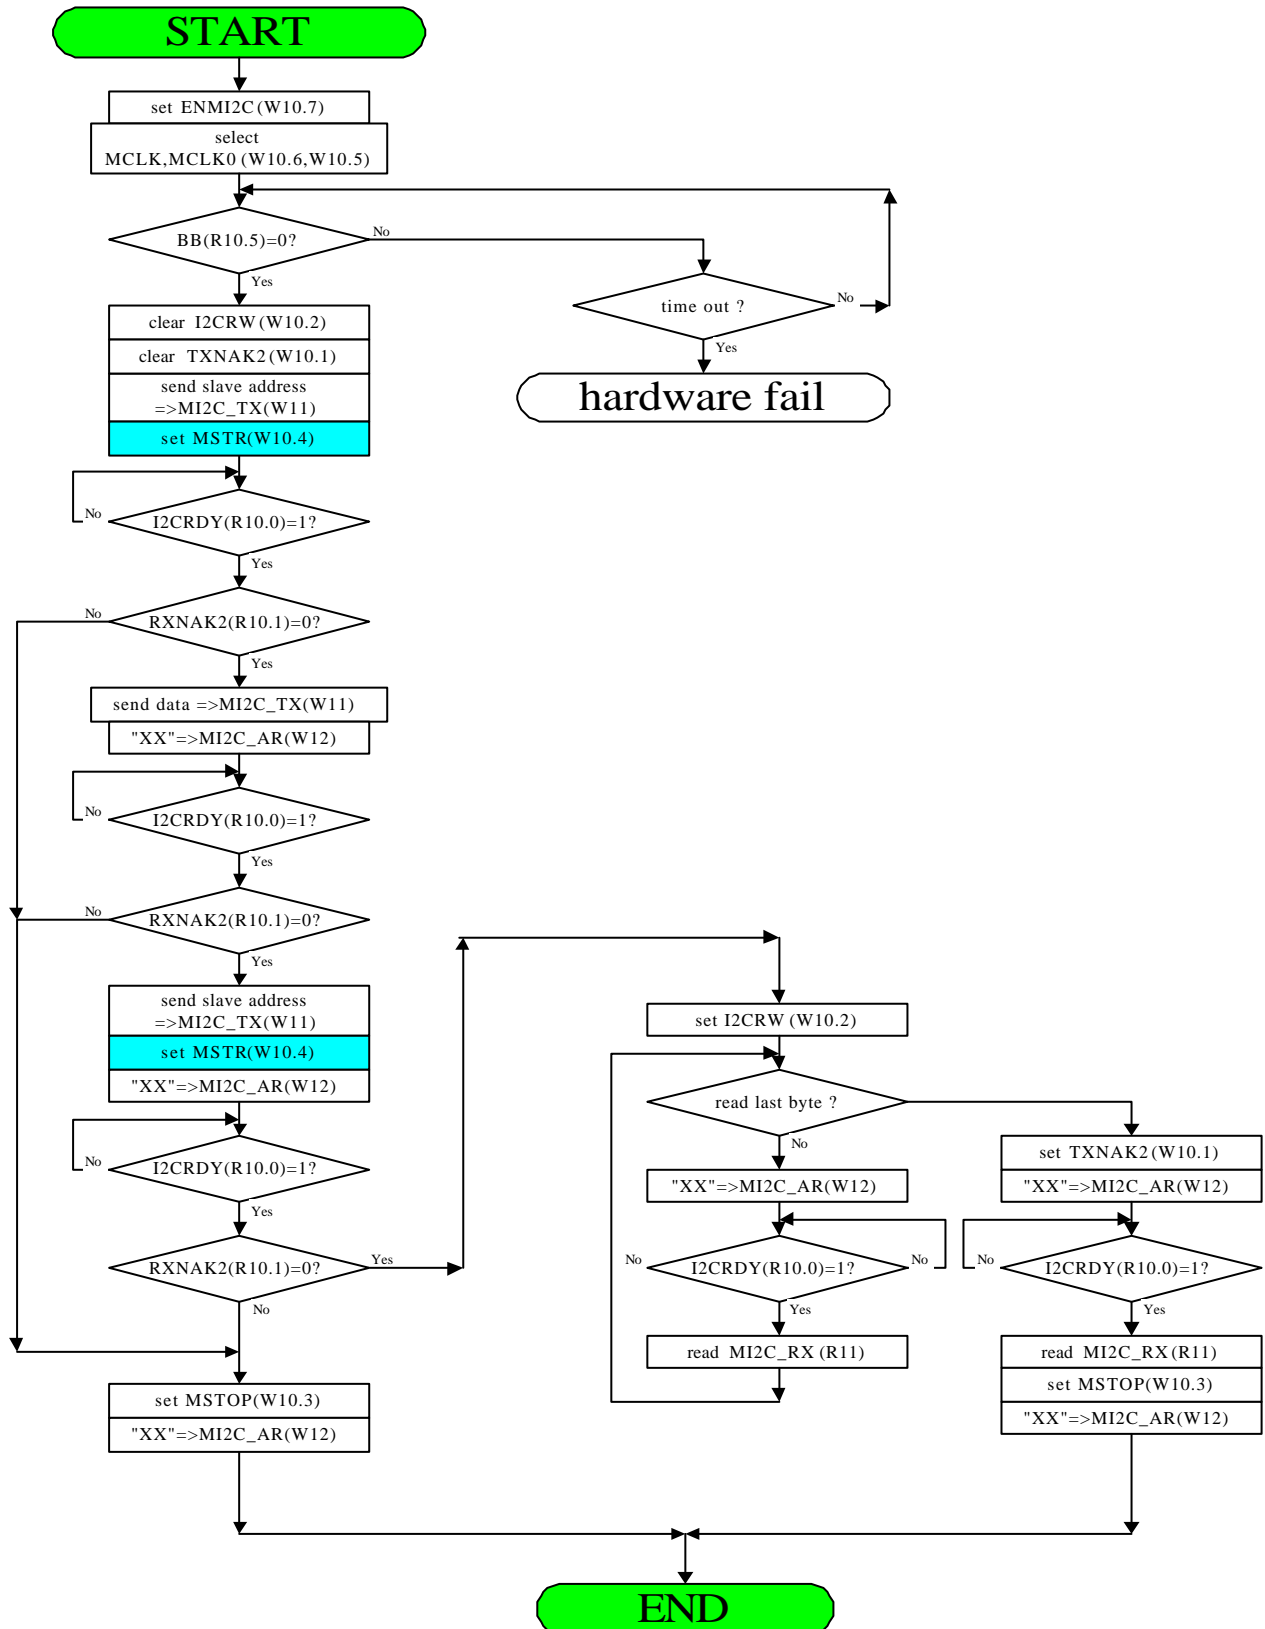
START

set ENMI2C(W10.7)

select MCLK,MCLK0 (W10.6,W10.5)

BB(R10.5)=0?

No

Yes

time out ?

No

Yes

hardware fail

clear I2CRW(W10.2)

clear TXNAK2(W10.1)

send slave address =>MI2C_TX(W11)

set MSTR(W10.4)

No

I2CRDY(R10.0)=1?

Yes

No

RXNAK2(R10.1)=0?

Yes

send data =>MI2C_TX(W11)

"XX"=>MI2C_AR(W12)

No

I2CRDY(R10.0)=1?

Yes

No

RXNAK2(R10.1)=0?

Yes

send slave address =>MI2C_TX(W11)

set MSTR(W10.4)

"XX"=>MI2C_AR(W12)

No

I2CRDY(R10.0)=1?

Yes

RXNAK2(R10.1)=0?

Yes

No

set MSTOP(W10.3)

"XX"=>MI2C_AR(W12)

set I2CRW (W10.2)

read last byte ?

No

"XX"=>MI2C_AR(W12)

No

I2CRDY(R10.0)=1?

No

Yes

read MI2C_RX (R11)

set TXNAK2(W10.1)

"XX"=>MI2C_AR(W12)

No

I2CRDY(R10.0)=1?

Yes

read MI2C_RX(R11)

set MSTOP(W10.3)

"XX"=>MI2C_AR(W12)

END